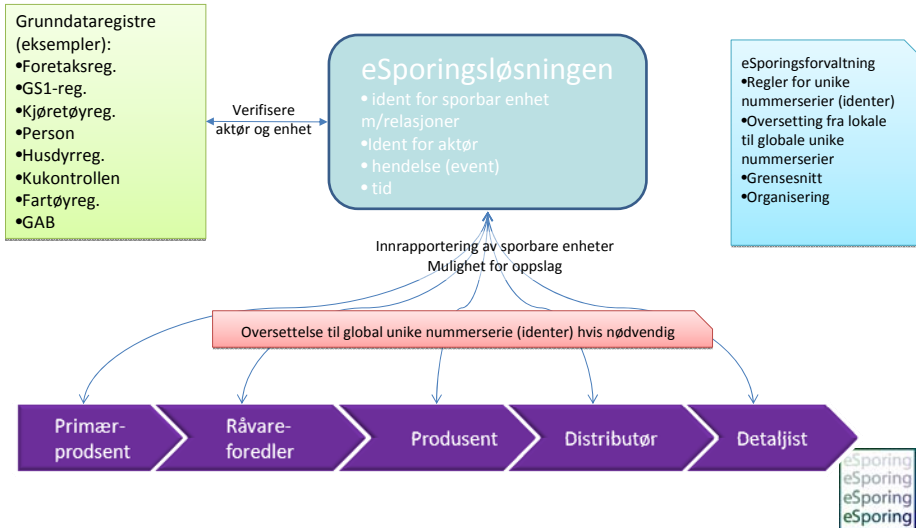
Grunndataregistre (eksempler):
•Foretaksreg.
•GS1-reg.
•Kjøretøyreg.
•Person
•Husdyrreg.
•Kukontrollen
•Fartøyreg.
•GAB

Verifisere aktør og enhet

eSporingsløsningen
• ident for sporbar enhet m/relasjoner
•Ident for aktør
• hendelse (event)
• tid

eSporingsforvaltning
•Regler for unike nummerserier (identer)
•Oversetting fra lokale til globale unike nummerserier
•Grensesnitt
•Organisering

Innrapportering av sporbare enheter
Mulighet for oppslag

Oversettelse til global unike nummerserie (identer) hvis nødvendig

Primærprodsent

Råvareforedler

Produsent

Distributør

Detaljist

eSporing
eSporing
eSporing
eSporing